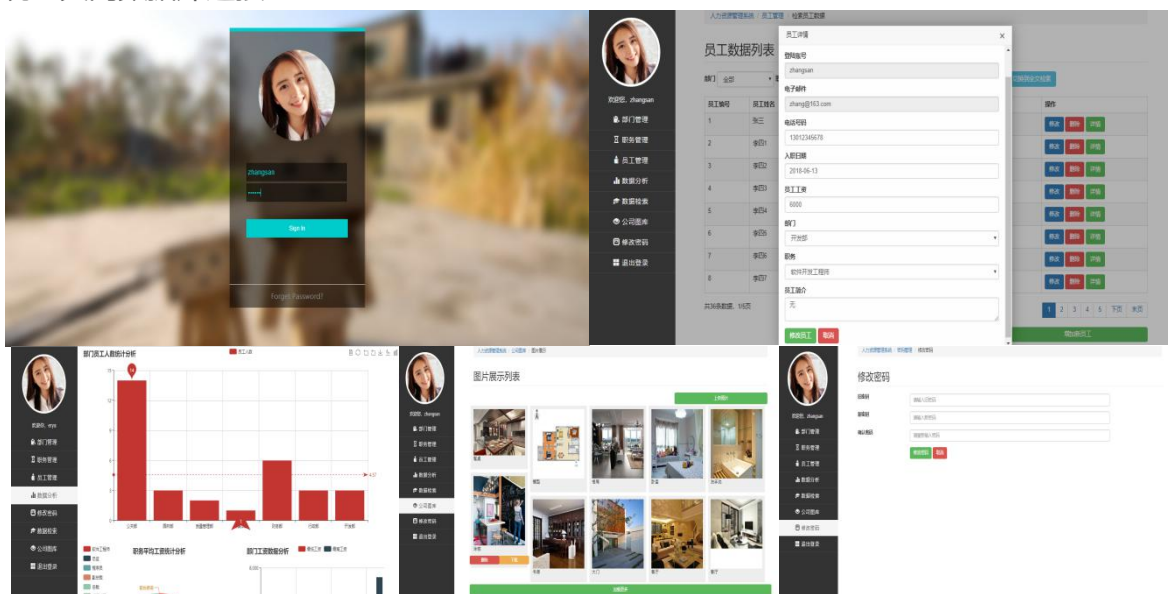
zhangsan

Sign In

Forgot Password?

人力资源管理系统 / 员工管理 / 检索员工数据

员工数据列表

欢迎您，zhangsan

部门管理

职务管理

员工管理

数据分析

数据检索

公司图库

修改密码

退出登录

部门 全部

员工编号 | 员工姓名

1 张三

2 金四1

3 李四2

4 李四3

5 李四4

6 李四5

7 李四6

8 李四7

共36条数据，1/5页

操作

修改 删除 详情

1 2 3 4 5 下页 末页

增加新员工

员工详情

登陆账号

zhangsan

电子邮件

zhang@163.com

电话号码

13012345678

入职日期

2018-06-13

员工工资

6000

部门

开发部

职务

软件开发工程师

员工简介

无

修改员工 取消

部门员工人数统计分析

员工人数

职务平均工资统计分析

部门工资数据分析

公司图库

图片展示列表

上传图片

删除 下载

加载更多

修改密码

旧密码

新密码

确认密码

修改密码 取消